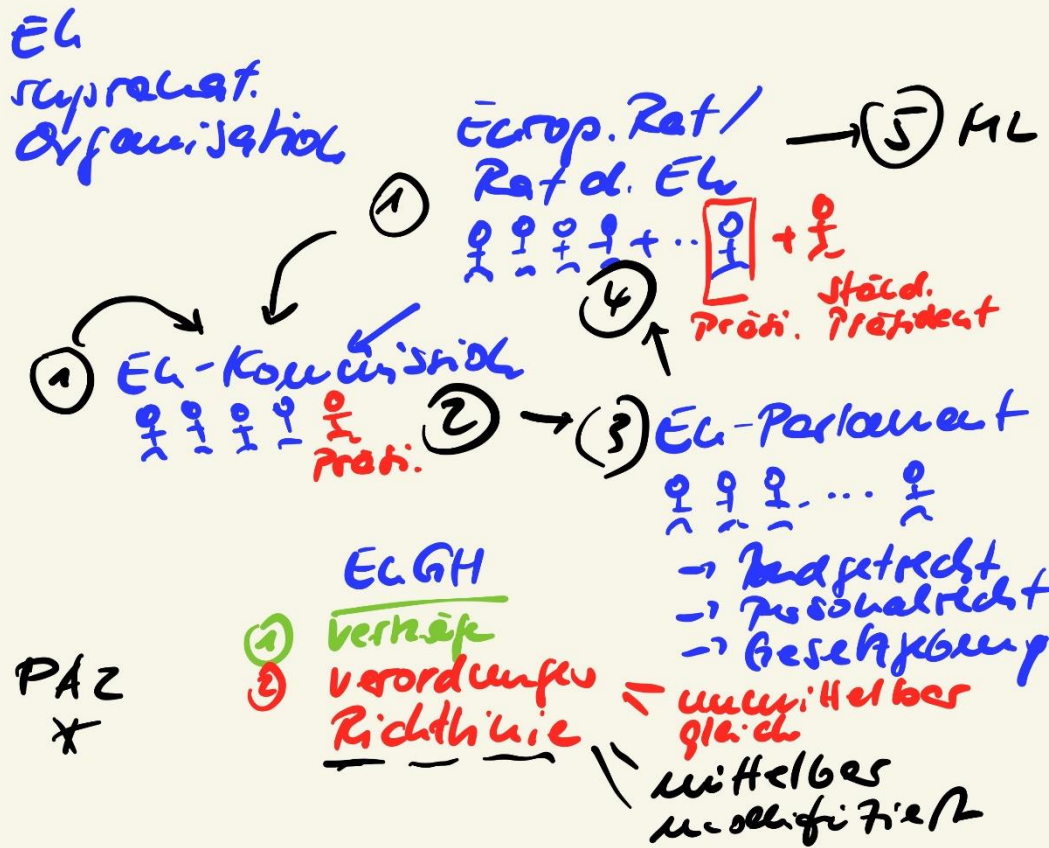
EU
supranat.
Organisation

Europ. Rat/
Rat d. EU

5 ML

1

Ständ.
Präsi. Präsident

4

1 EU-Kommission

Präsi.

2

3 EU-Parlament

→ Budgetrecht
→ Personalrecht
→ Gesetzgebung

EuGH

1 Verträge
2 Verordnungen
Richtlinie

unmittelbar
gleich

mittelbar
modifiziert

PAZ
*